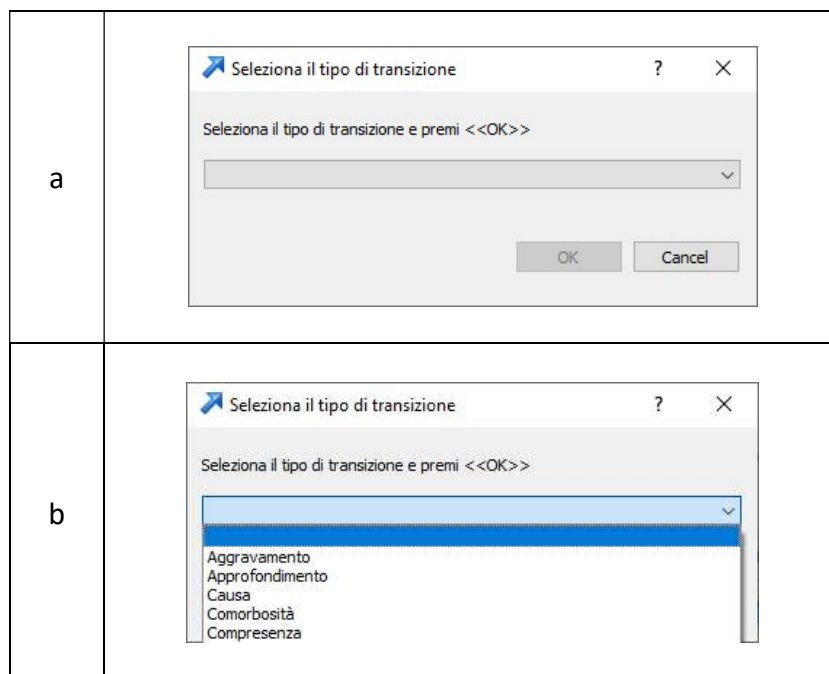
| a | Seleziona il tipo di transizione ? × Seleziona il tipo di transizione e premi <<OK>> OK Cancel |
|---|---|
| b | Seleziona il tipo di transizione ? × Seleziona il tipo di transizione e premi <<OK>> Aggravamento Approfondimento Causa Comorbosità Compresenza |